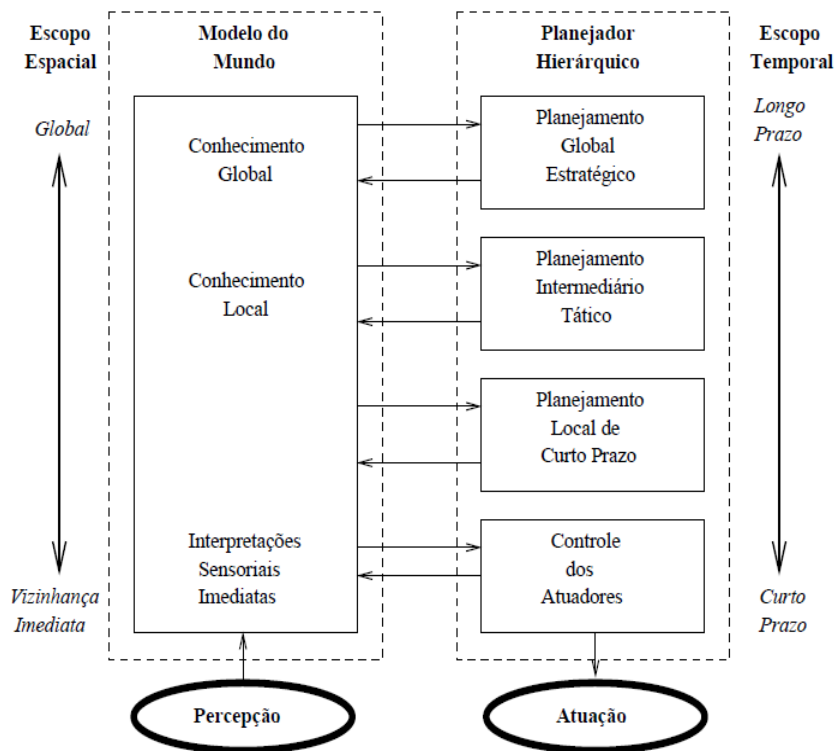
Escopo Espacial

Modelo do Mundo

Planejador Hierárquico

Escopo Temporal

Global

Conhecimento Global

Planejamento Global Estratégico

Longo Prazo

Conhecimento Local

Planejamento Intermediário Tático

Planejamento Local de Curto Prazo

Interpretações Sensoriais Imediatas

Controle dos Atuadores

Vizinhança Imediata

Curto Prazo

Percepção

Atuação